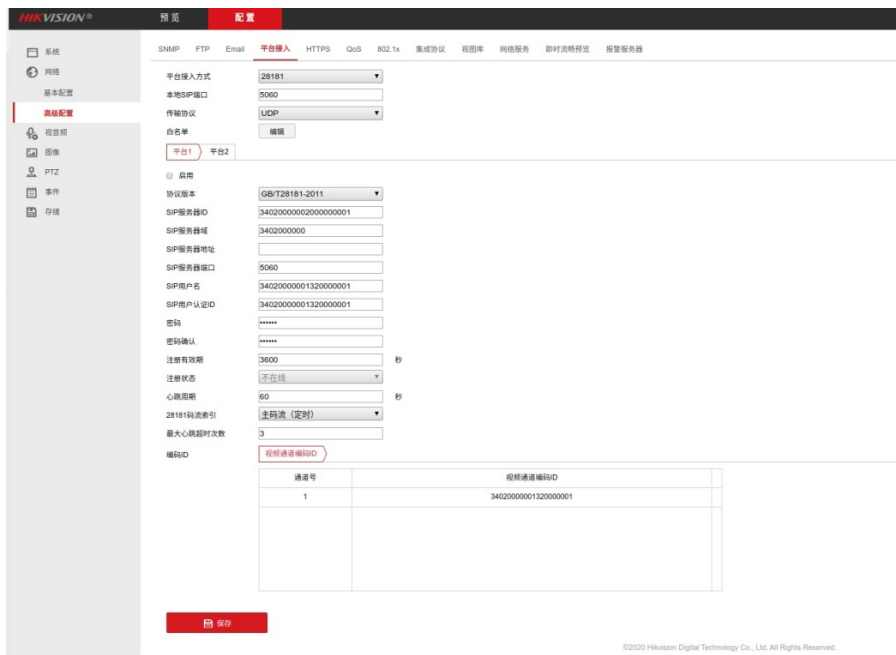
HIKVISION®
预览
配置

系统
网络
基本配置
高级配置
视音频
图像
PTZ
事件
存储

SNMP FTP Email 平台接入 HTTPS QoS 802.1x 集成协议 视图库 网络服务 即时流畅预览 报警服务器

平台接入方式 28181
本地SIP端口 5060
传输协议 UDP
白名单 编辑

平台1 平台2

启用
协议版本 GB/T28181-2011
SIP服务器ID 34020000002000000001
SIP服务器域 3402000000
SIP服务器地址
SIP服务器端口 5060
SIP用户名 34020000001320000001
SIP用户认证ID 34020000001320000001
密码 ••••••
密码确认 ••••••
注册有效期 3600 秒
注册状态 不在线
心跳周期 60 秒
28181码流索引 主码流（定时）
最大心跳超时次数 3
编码ID 视频通道编码ID

| 通道号 | 视频通道编码ID |
|---|---|
| 1 | 34020000001320000001 |

保存

©2020 Hikvision Digital Technology Co., Ltd. All Rights Reserved.